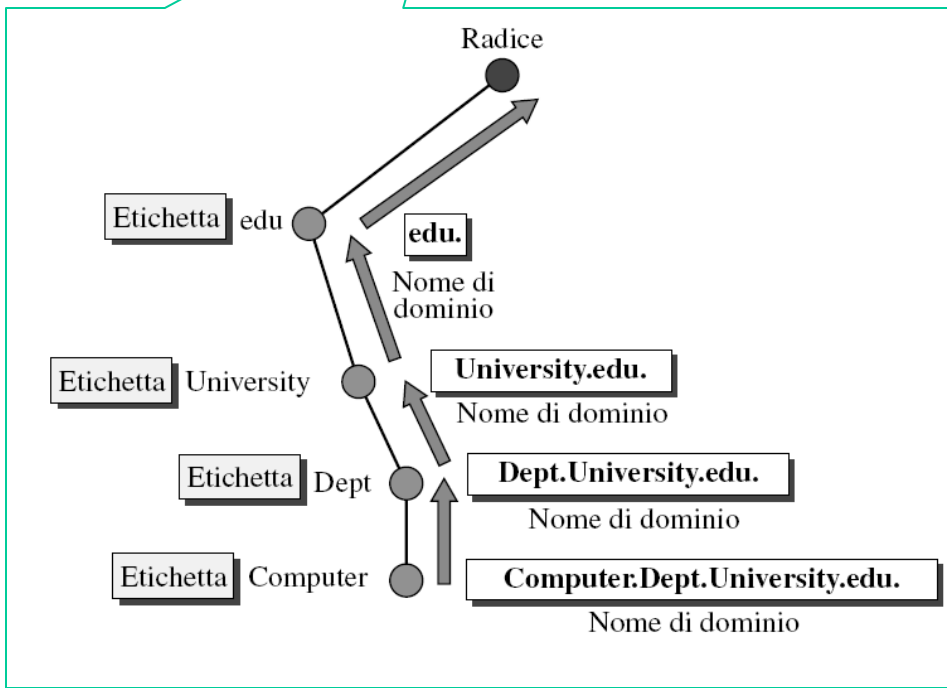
Radice

Etichetta edu

edu.

Nome di dominio

Etichetta University

University.edu.

Nome di dominio

Etichetta Dept

Dept.University.edu.

Nome di dominio

Etichetta Computer

Computer.Dept.University.edu.

Nome di dominio